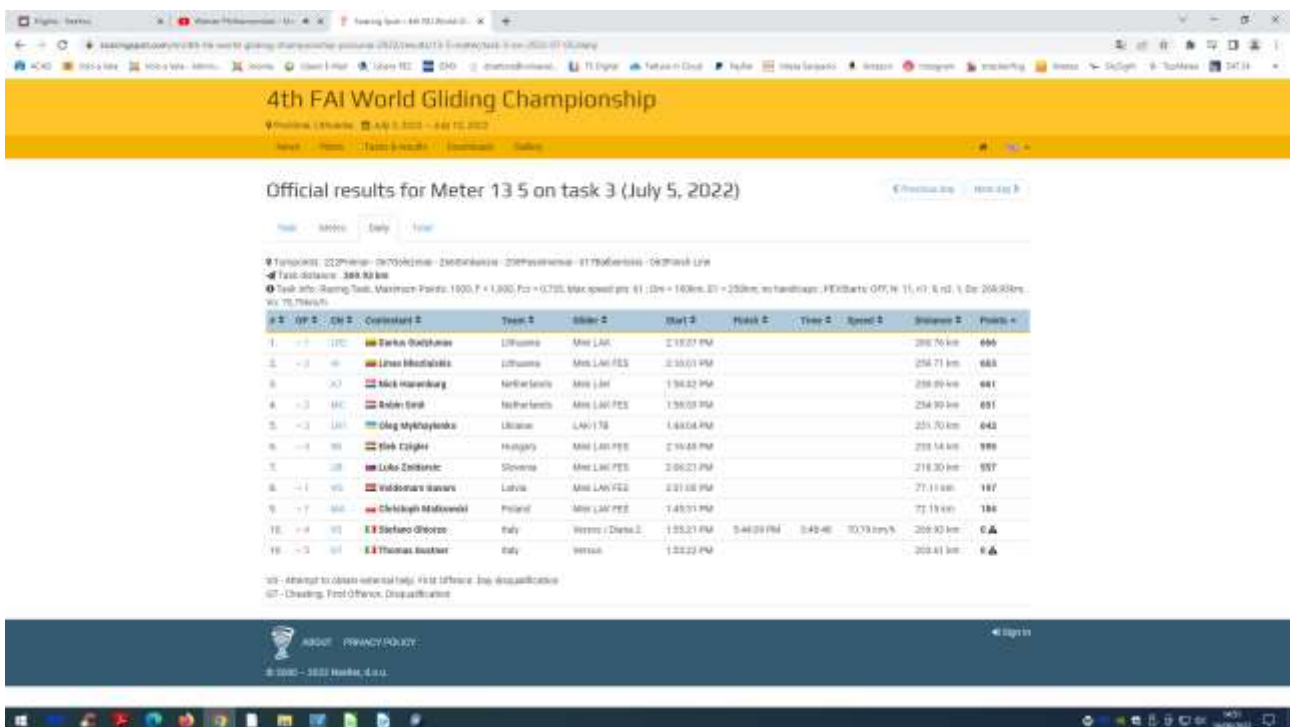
4th FAI World Gliding Championship

Official results for Meter 13 5 on task 3 (July 5, 2022)

Daily

| # | OP | CN | Contestant | Team | Glider | Start | Finish | Time | Speed | Distance | Points |
|---|---|---|---|---|---|---|---|---|---|---|---|
| 1. | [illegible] | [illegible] | Darius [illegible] | Lithuania | Mini LAK | 2:19:37 PM | | | | 266.76 km | 666 |
| 2. | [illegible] | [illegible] | Linas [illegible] | Lithuania | Mini LAK FES | 2:10:01 PM | | | | 258.71 km | 665 |
| 3. | | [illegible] | Nick Hanenburg | Netherlands | Mini LAK | 1:58:02 PM | | | | 258.09 km | 661 |
| 4. | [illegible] | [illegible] | Robin Smit | Netherlands | Mini LAK FES | 1:58:03 PM | | | | 254.90 km | 651 |
| 5. | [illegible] | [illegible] | Oleg Mykhaylenko | Ukraine | LAK-17B | 1:44:04 PM | | | | 231.70 km | 642 |
| 6. | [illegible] | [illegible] | Elek Czigler | Hungary | Mini LAK FES | 2:19:48 PM | | | | 233.14 km | 595 |
| 7. | | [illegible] | Luka Zeldovic | Slovenia | Mini LAK FES | 2:06:21 PM | | | | 218.30 km | 557 |
| 8. | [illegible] | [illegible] | Voldemars Gavars | Latvia | Mini LAK FES | 2:31:00 PM | | | | 77.11 km | 197 |
| 9. | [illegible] | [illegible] | Christoph Matkowski | Poland | Mini LAK FES | 1:45:51 PM | | | | 72.15 km | 184 |
| 10. | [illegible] | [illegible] | Stefano Ghiorzo | Italy | Ventus / Diana 2 | 1:55:21 PM | 5:44:09 PM | 3:48:48 | 70.19 km/h | 266.93 km | 0 |
| 10. | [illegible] | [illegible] | Thomas Gostner | Italy | Ventus | 1:53:22 PM | | | | 263.41 km | 0 |

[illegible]

ABOUT PRIVACY POLICY

© 2000 – 2022 Naviter, d.o.o.

Sign in